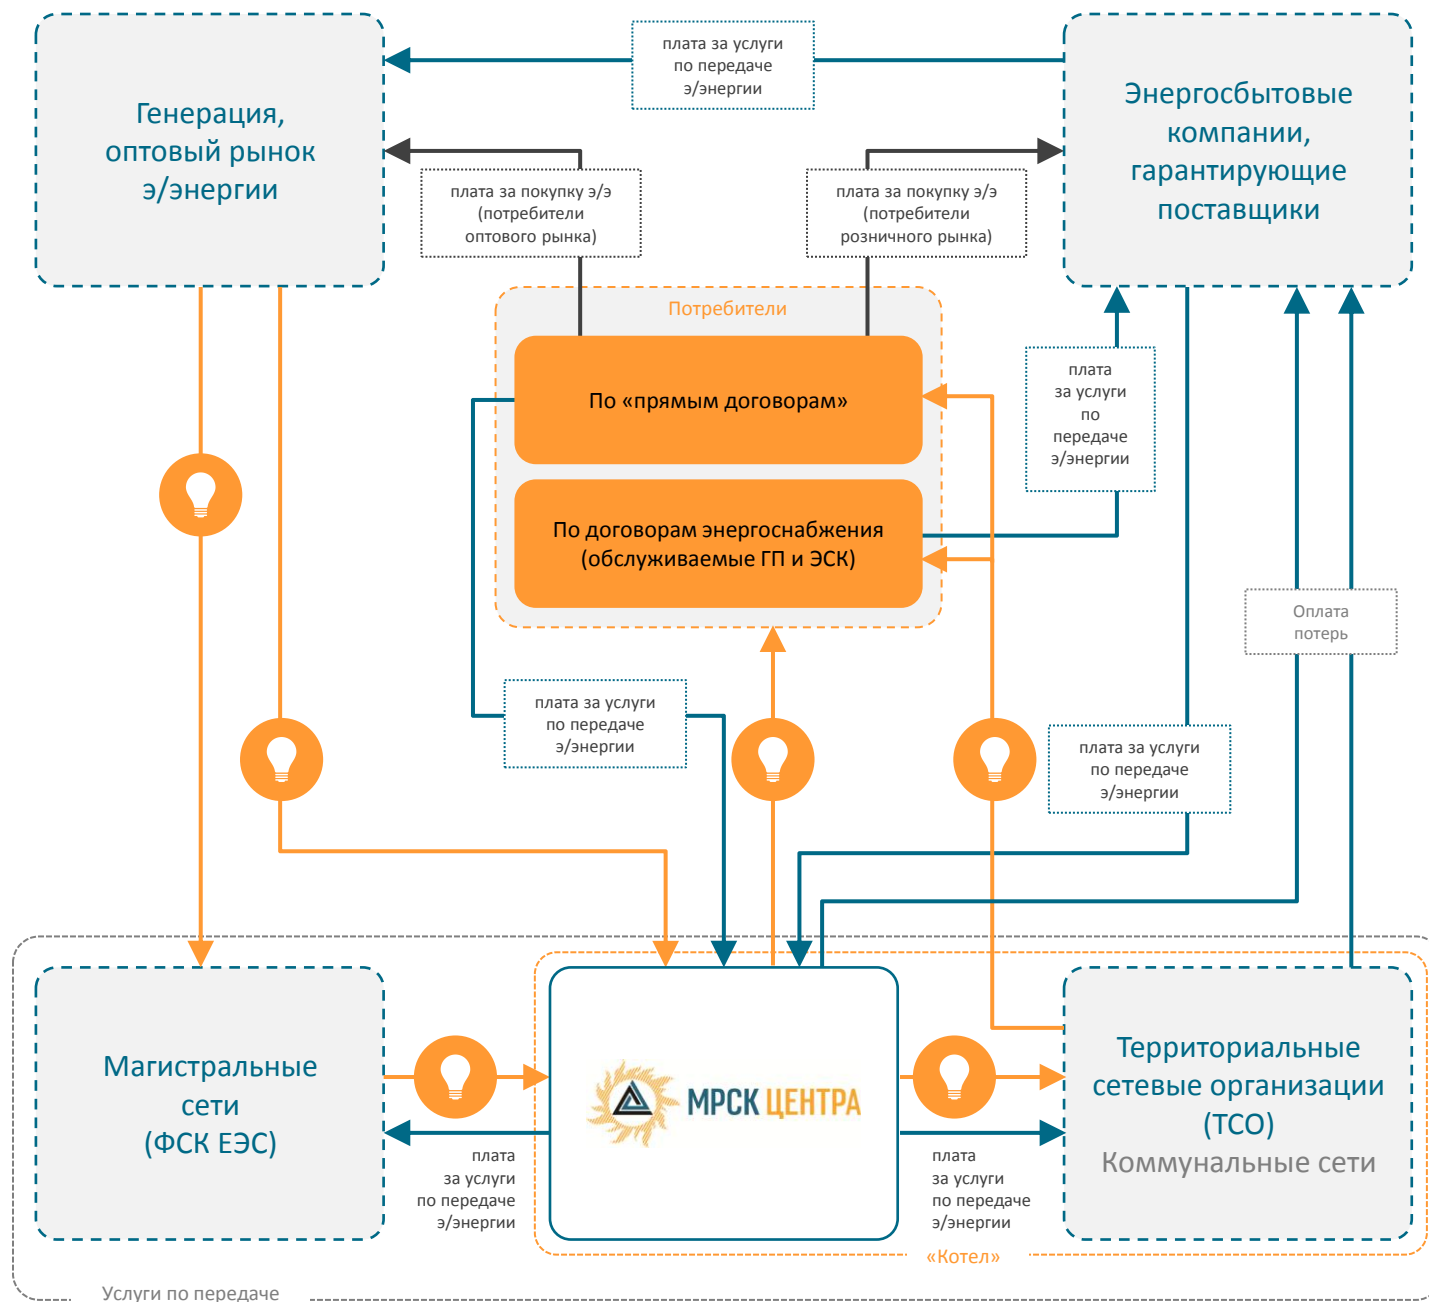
Генерация, оптовый рынок э/энергии

плата за услуги по передаче э/энергии

Энергосбытовые компании, гарантирующие поставщики

плата за покупку э/э (потребители оптового рынка)

плата за покупку э/э (потребители розничного рынка)

Потребители

По «прямым договорам»

По договорам энергоснабжения (обслуживаемые ГП и ЭСК)

плата за услуги по передаче э/энергии

Оплата потерь

плата за услуги по передаче э/энергии

плата за услуги по передаче э/энергии

Магистральные сети (ФСК ЕЭС)

МРСК ЦЕНТРА

Территориальные сетевые организации (ТСО)
Коммунальные сети

плата за услуги по передаче э/энергии

плата за услуги по передаче э/энергии

«Котел»

Услуги по передаче